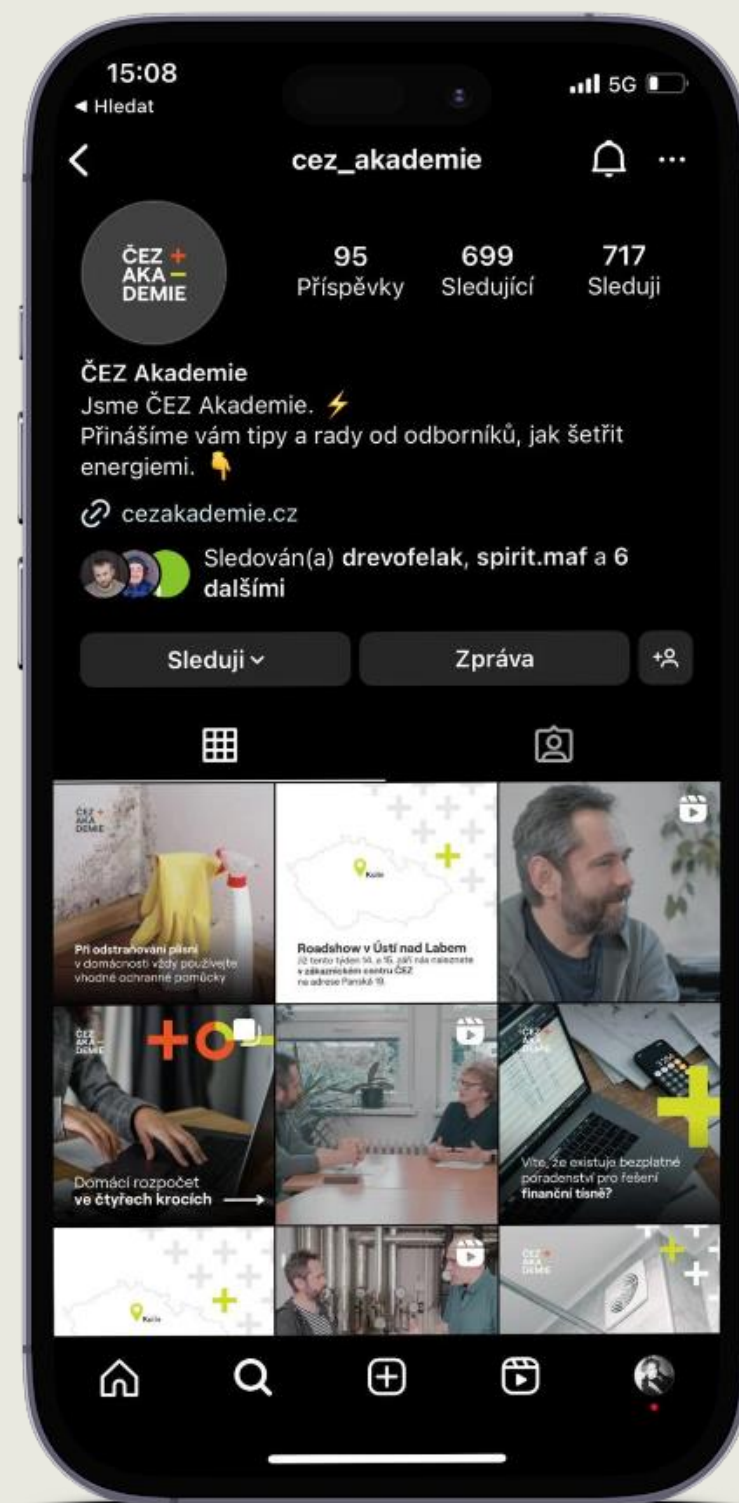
15:08
◀ Hledat
5G

cez_akademie

ČEZ +
AKA –
DEMIE

95
Příspěvky

699
Sledující

717
Sleduji

ČEZ Akademie
Jsme ČEZ Akademie. ⚡
Přinášíme vám tipy a rady od odborníků, jak šetřit energiemi. 👇

cezakademie.cz

Sledován(a) drevofelak, spirit.maf a 6 dalšími

Sleduji ˅
Zpráva

ČEZ +
AKA –
DEMIE

Při odstraňování plísní v domácnosti vždy používejte vhodné ochranné pomůcky

Kolín

Roadshow v Ústí nad Labem
Již tento týden 14. a 15. září nás naleznete v zákaznickém centru ČEZ na adrese Pařská 19.

ČEZ
AKA
DEMIE

Domácí rozpočet ve čtyřech krocích

ČEZ
AKA
DEMIE

Víte, že existuje bezplatné poradenství pro řešení finanční tísně?

Kolín

ČEZ
AKA
DEMIE